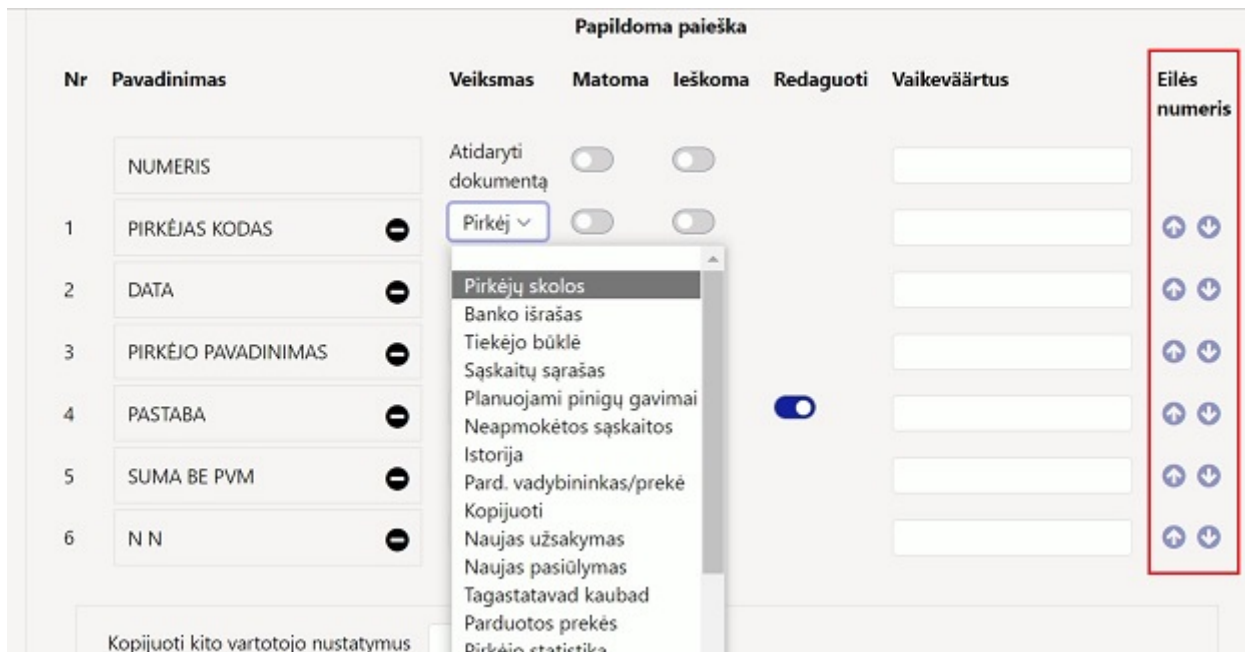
Papildoma paieška

| Nr | Pavadinimas | Veiksmas | Matoma | Ieškoma | Redaguoti | Vaikeväärtus | Eilės numeris |
|---|---|---|---|---|---|---|---|
| | NUMERIS | Atidaryti dokumentą | | | | | |
| 1 | PIRKĖJAS KODAS | Pirkėj | | | | | |
| 2 | DATA | | | | | | |
| 3 | PIRKĖJO PAVADINIMAS | | | | | | |
| 4 | PASTABA | | | | | | |
| 5 | SUMA BE PVM | | | | | | |
| 6 | N N | | | | | | |

Pirkėjų skolos
Banko išrašas
Tiekėjo būklė
Sąskaitų sąrašas
Planuojami pinigų gavimai
Neapmokėtos sąskaitos
Istorija
Pard. vadybininkas/prekė
Kopijuoti
Naujas užsakymas
Naujas pasiūlymas
Tagastatavad kaubad
Parduotos prekės
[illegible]

Kopijuoti kito vartotojo nustatymus